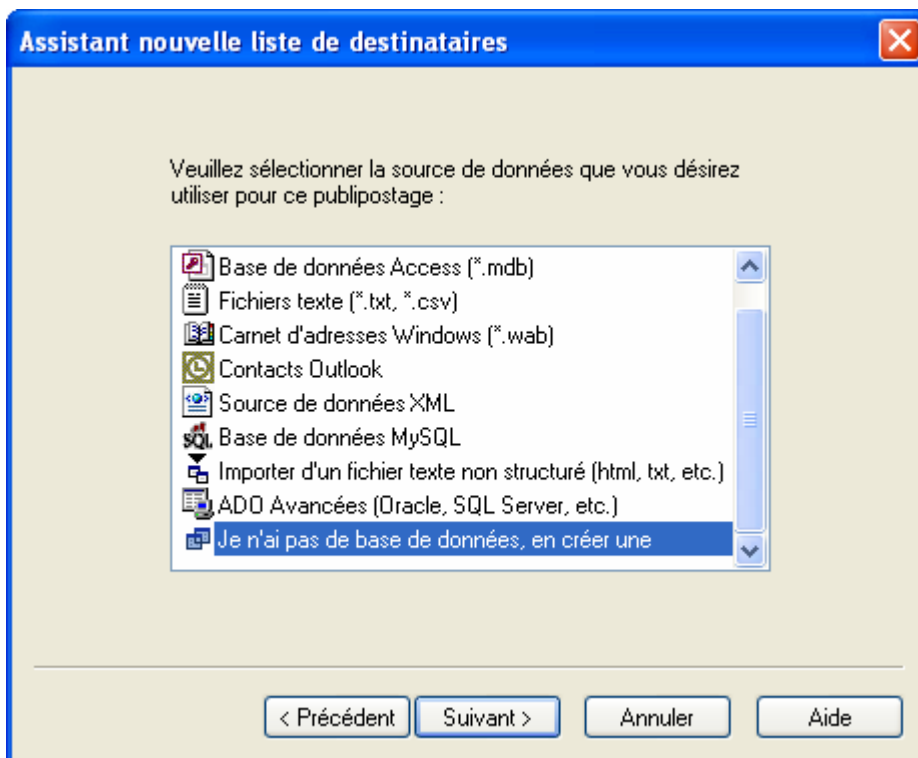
Assistant nouvelle liste de destinataires

Veuillez sélectionner la source de données que vous désirez utiliser pour ce publipostage :

Base de données Access (*.mdb)
Fichiers texte (*.txt, *.csv)
Carnet d'adresses Windows (*.wab)
Contacts Outlook
Source de données XML
Base de données MySQL
Importer d'un fichier texte non structuré (html, txt, etc.)
ADO Avancées (Oracle, SQL Server, etc.)
Je n'ai pas de base de données, en créer une

< Précédent | Suivant > | Annuler | Aide